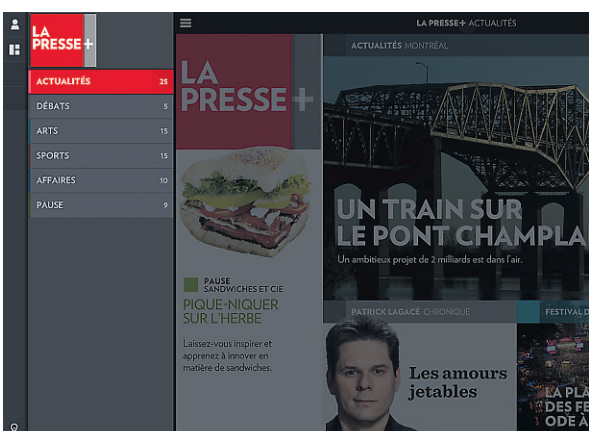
LA PRESSE+

ACTUALITÉS 25
DÉBATS 5
ARTS 15
SPORTS 15
AFFAIRES 10
PAUSE 9

LA PRESSE+ ACTUALITÉS

LA PRESSE+

ACTUALITÉS MONTRÉAL

UN TRAIN SUR LE PONT CHAMPLA

Un ambitieux projet de 2 milliards est dans l'air.

PAUSE SANDWICHES ET CIE

PIQUE-NIQUER SUR L'HERBE

Laissez-vous inspirer et apprenez à innover en matière de sandwiches.

PATRICK LAGACÉ CHRONIQUE

Les amours jetables

FESTIVAL D

LA PLA DES FE ODE À